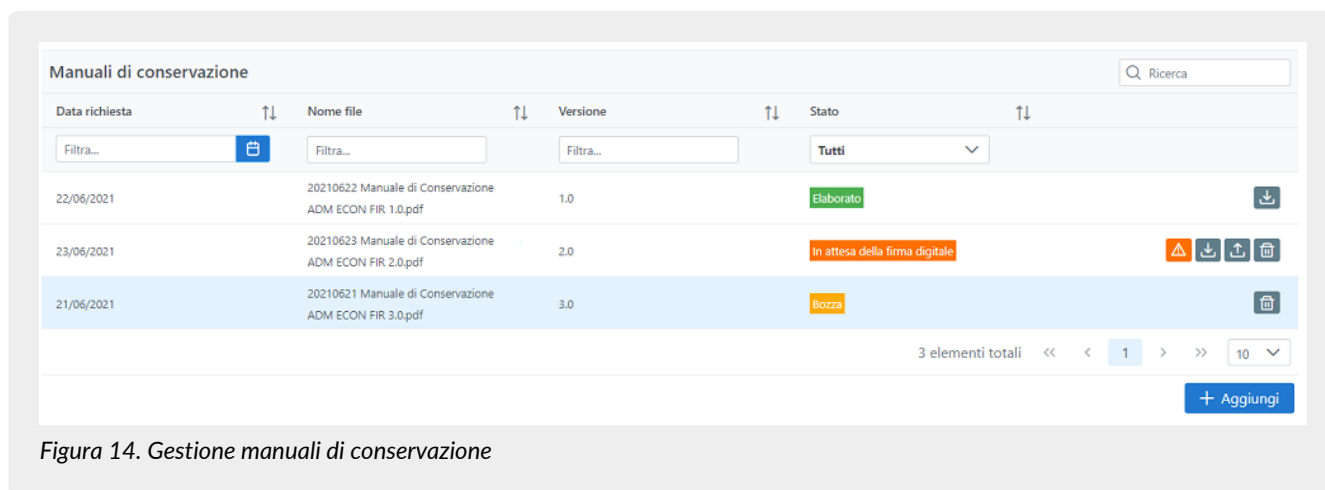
Manuali di conservazione

Ricerca

| Data richiesta | Nome file | Versione | Stato |
|---|---|---|---|
| Filtra... | Filtra... | Filtra... | Tutti |
| 22/06/2021 | 20210622 Manuale di Conservazione ADM ECON FIR 1.0.pdf | 1.0 | Elaborato |
| 23/06/2021 | 20210623 Manuale di Conservazione ADM ECON FIR 2.0.pdf | 2.0 | In attesa della firma digitale |
| 21/06/2021 | 20210621 Manuale di Conservazione ADM ECON FIR 3.0.pdf | 3.0 | Bozza |

3 elementi totali « ‹ 1 › » 10

+ Aggiungi

Figura 14. Gestione manuali di conservazione